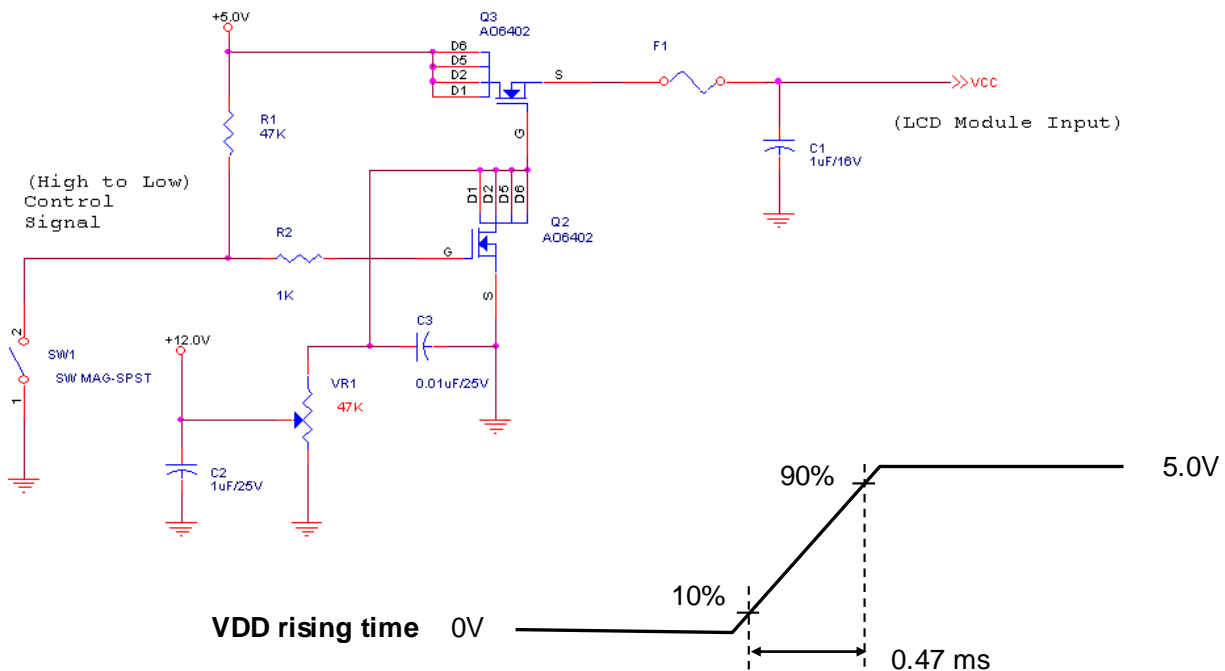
+5.0V

Q3
AO6402

D6
D5
D2
D1

S

F1

>>VCC

(LCD Module Input)

R1
47K

G

C1
1uF/16V

(High to Low)
Control
Signal

D1 D2 D5 D6

Q2
AO6402

R2

G

1K

S

2

SW1

SW MAG-SPST

1

+12.0V

C3

VR1

47K

0.01uF/25V

C2
1uF/25V

90%

5.0V

10%

VDD rising time 0V

0.47 ms